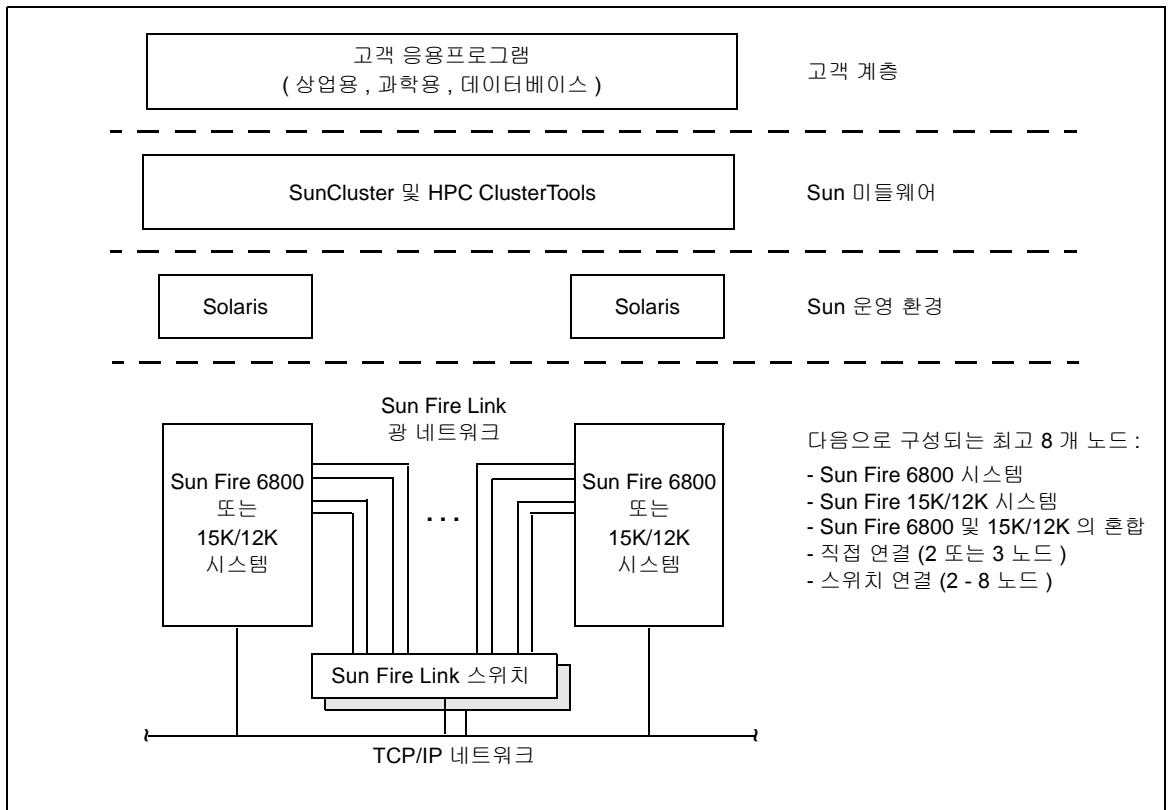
고객 응용프로그램
( 상업용 , 과학용 , 데이터베이스 )

고객 계층

SunCluster 및 HPC ClusterTools

Sun 미들웨어

Solaris

Solaris

Sun 운영 환경

Sun Fire Link
광 네트워크

Sun Fire 6800
또는
15K/12K
시스템

. . .

Sun Fire 6800
또는
15K/12K
시스템

다음으로 구성되는 최고 8 개 노드 :
- Sun Fire 6800 시스템
- Sun Fire 15K/12K 시스템
- Sun Fire 6800 및 15K/12K 의 혼합
- 직접 연결 (2 또는 3 노드 )
- 스위치 연결 (2 - 8 노드 )

Sun Fire Link 스위치

TCP/IP 네트워크